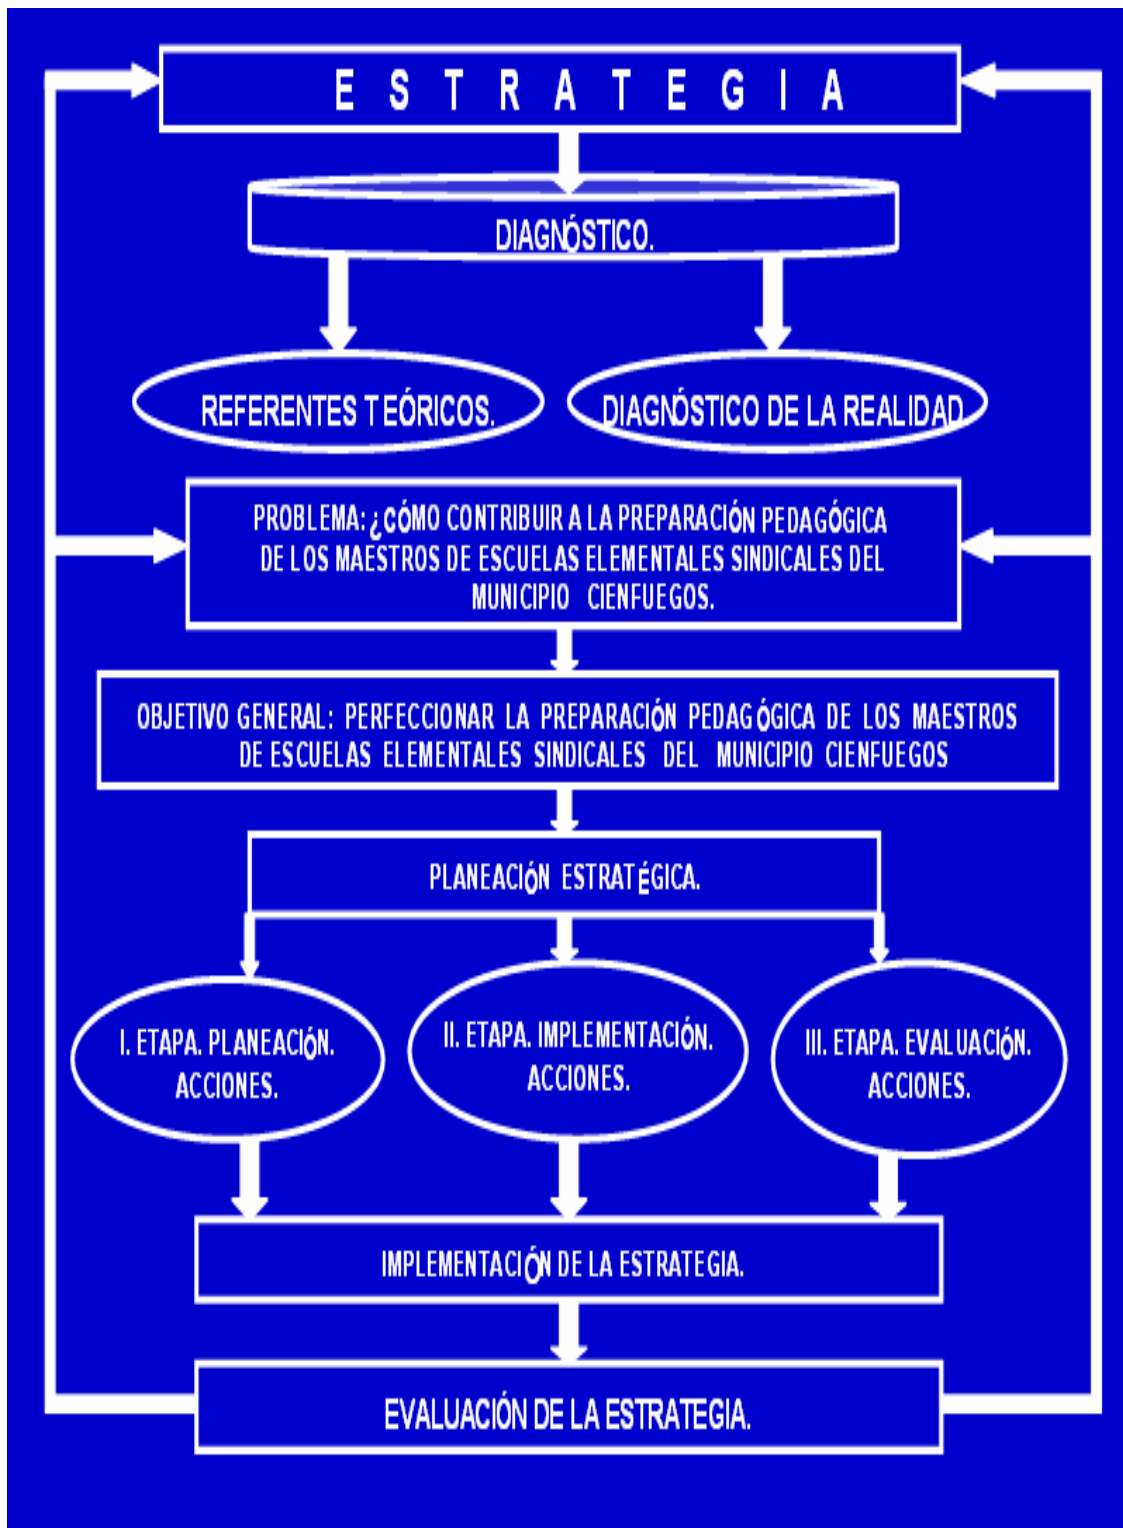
E S T R A T E G I A

DIAGNÓSTICO.

REFERENTES TEÓRICOS.

DIAGNÓSTICO DE LA REALIDAD

PROBLEMA: ¿CÓMO CONTRIBUIR A LA PREPARACIÓN PEDAGÓGICA DE LOS MAESTROS DE ESCUELAS ELEMENTALES SINDICALES DEL MUNICIPIO CIENFUEGOS.

OBJETIVO GENERAL: PERFECCIONAR LA PREPARACIÓN PEDAGÓGICA DE LOS MAESTROS DE ESCUELAS ELEMENTALES SINDICALES DEL MUNICIPIO CIENFUEGOS

PLANEACIÓN ESTRATÉGICA.

I. ETAPA. PLANEACIÓN. ACCIONES.

II. ETAPA. IMPLEMENTACIÓN. ACCIONES.

III. ETAPA. EVALUACIÓN. ACCIONES.

IMPLEMENTACIÓN DE LA ESTRATEGIA.

EVALUACIÓN DE LA ESTRATEGIA.